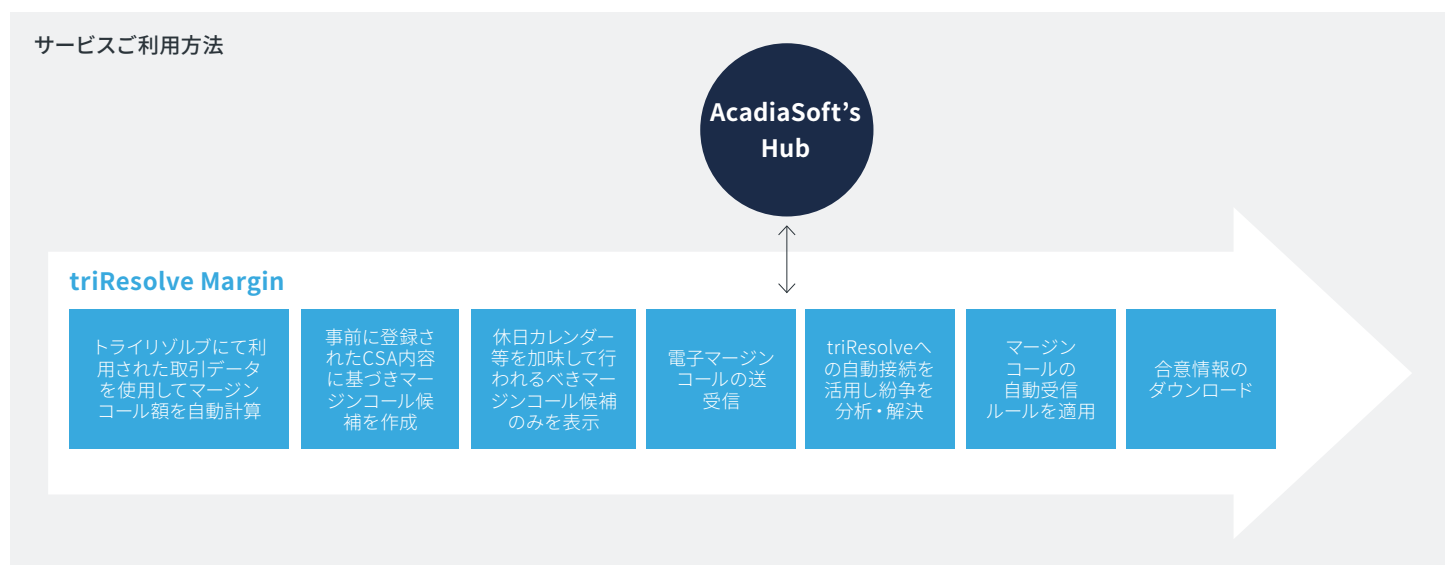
サービスご利用方法

AcadiaSoft's Hub

triResolve Margin

トライリゾルブにて利用された取引データを使用してマージンコール額を自動計算

事前に登録されたCSA内容に基づきマージンコール候補を作成

休日カレンダー等を加味して行われるべきマージンコール候補のみを表示

電子マージンコールの送受信

triResolveへの自動接続を活用し紛争を分析・解決

マージンコールの自動受信ルールを適用

合意情報のダウンロード